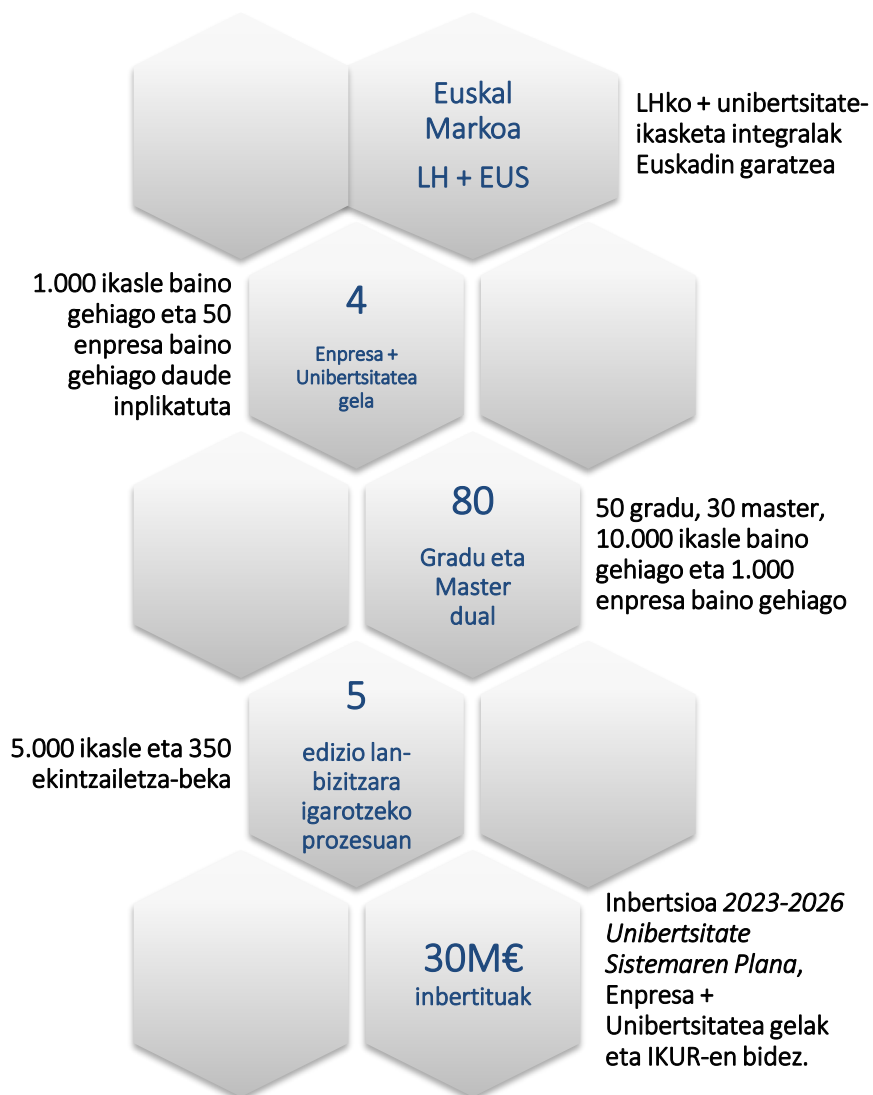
Euskal Markoa

LH + EUS

LHko + unibertsitate-ikasketa integralak Euskadin garatzea

1.000 ikasle baino gehiago eta 50 enpresa baino gehiago daude inplikatuta

4

Enpresa + Unibertsitatea gela

80

Gradu eta Master dual

50 gradu, 30 master, 10.000 ikasle baino gehiago eta 1.000 enpresa baino gehiago

5

edizio lan-bizitzara igarotzeko prozesuan

5.000 ikasle eta 350 ekintzailetza-beka

30M€

inbertituak

Inbertsioa *2023-2026 Unibertsitate Sistemaren Plana*, Enpresa + Unibertsitatea gelak eta IKUR-en bidez.